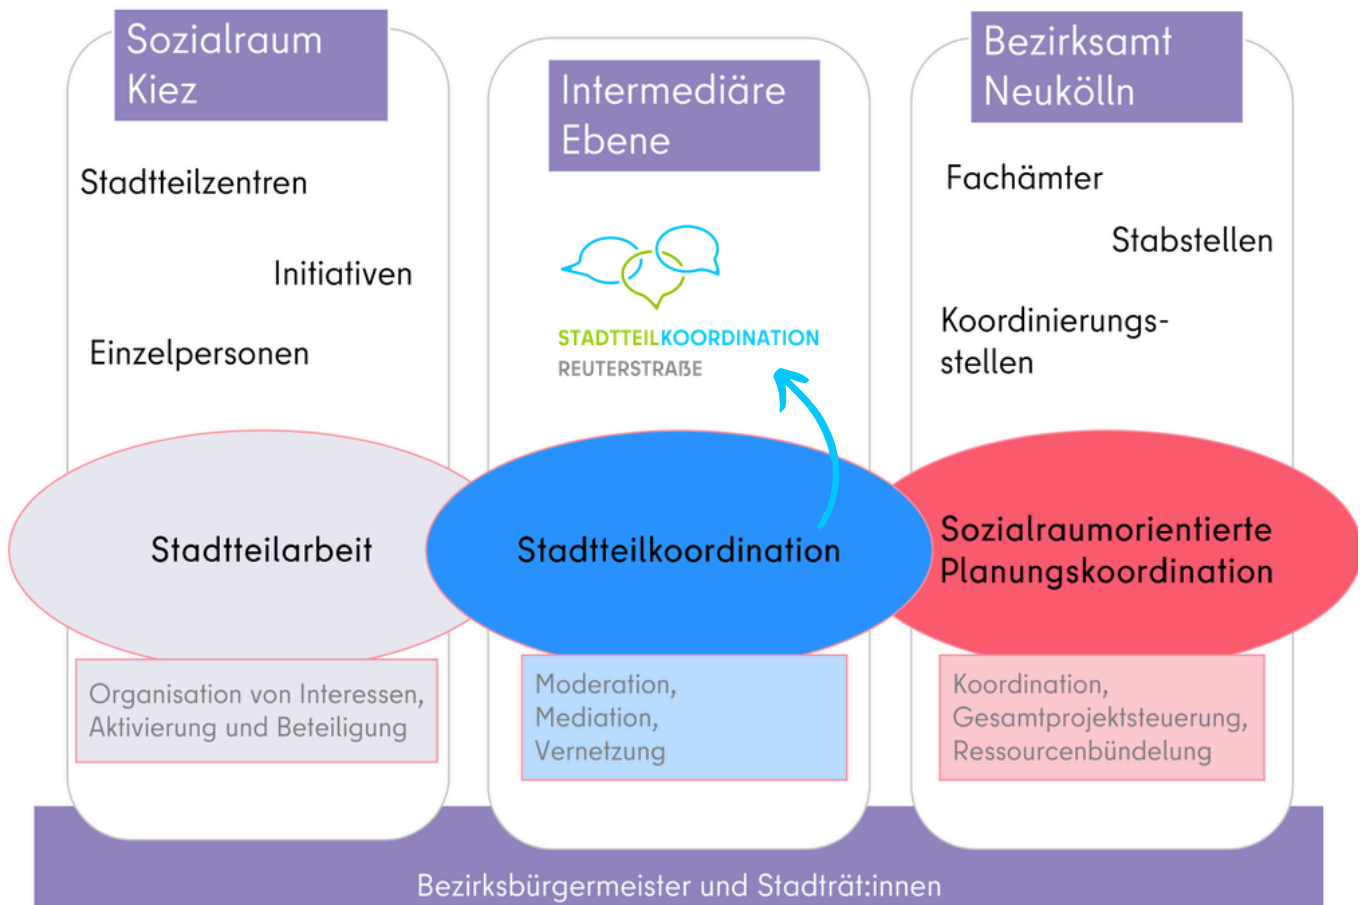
Sozialraum Kiez

Stadtteilzentren

Initiativen

Einzelpersonen

Intermediäre Ebene

STADTTEILKOORDINATION
REUTERSTRAßE

Bezirksamt Neukölln

Fachämter

Stabstellen

Koordinierungsstellen

Stadtteilarbeit

Stadtteilkoordination

Sozialraumorientierte Planungskoordination

Organisation von Interessen, Aktivierung und Beteiligung

Moderation, Mediation, Vernetzung

Koordination, Gesamtprojektsteuerung, Ressourcenbündelung

Bezirksbürgermeister und Stadträt:innen